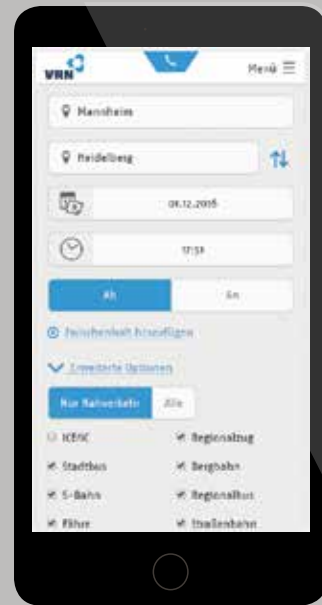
VRN

Menü

Mannheim

Heidelberg

08.12.2015

17:51

Ab

An

Zwischenhalt hinzufügen

Erweiterte Optionen

Nur Nahverkehr

Alle

ICE/IC

Regionalzug

Stadtbus

Bergbahn

S-Bahn

Regionalbus

Fähre

Straßenbahn